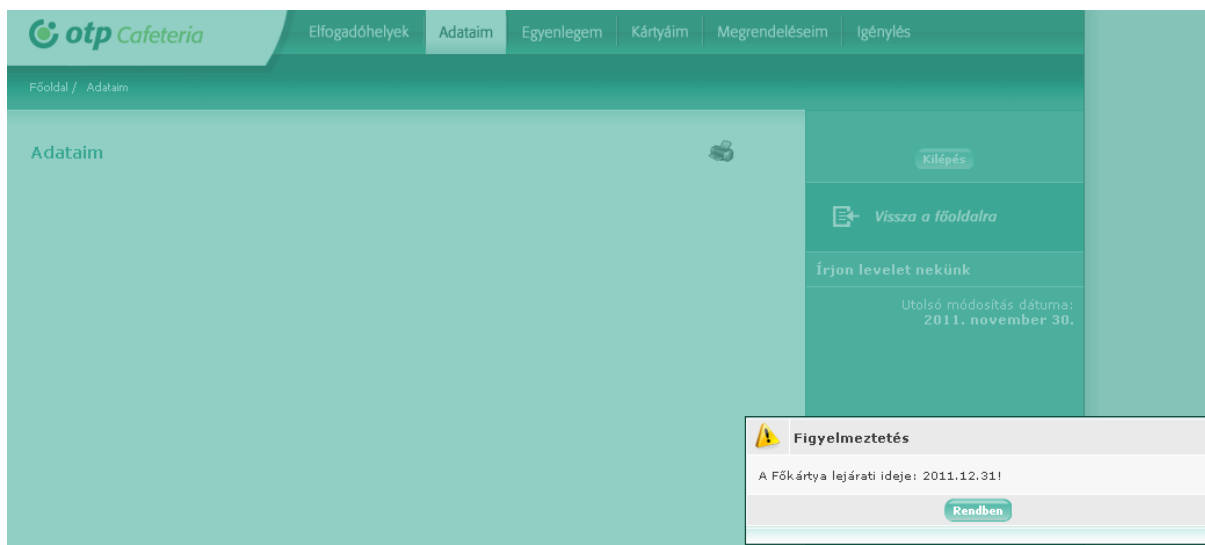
otp Cafeteria

Elfogadóhelyek Adataim Egyenlegem Kártyáim Megrendeléseim Igénylés

Főoldal / Adataim

Adataim

Kilépés

Vissza a főoldalra

Írjon levelet nekünk

Utolsó módosítás dátuma:
2011. november 30.

Figyelmeztetés

A Főkártya lejárati ideje: 2011.12.31!

Rendben